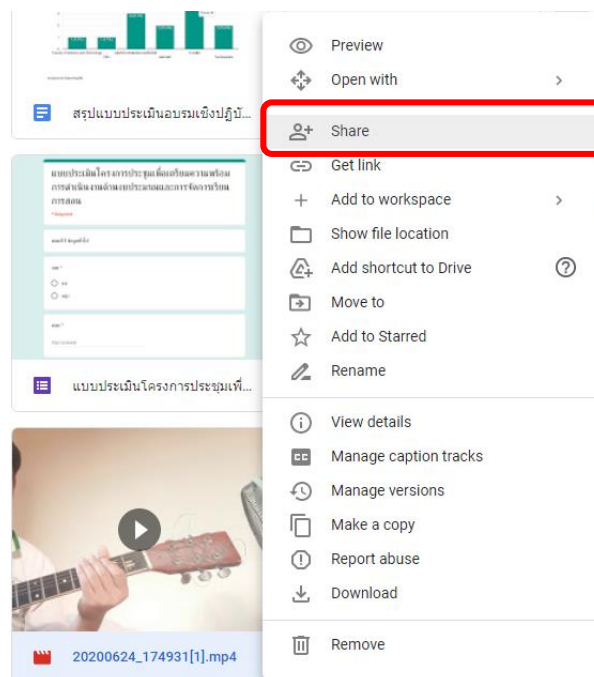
สรุปแบบประเมินอบรมเชิงปฏิบั...

แบบประเมินโครงการประชุมเพื่อเตรียมความพร้อมการดำเนินงานด้านงบประมาณและการจัดการเรียนการสอน

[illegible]

แบบประเมินโครงการประชุมเพื่...

20200624_174931[1].mp4

Preview
Open with
Share
Get link
Add to workspace
Show file location
Add shortcut to Drive
Move to
Add to Starred
Rename
View details
Manage caption tracks
Manage versions
Make a copy
Report abuse
Download
Remove